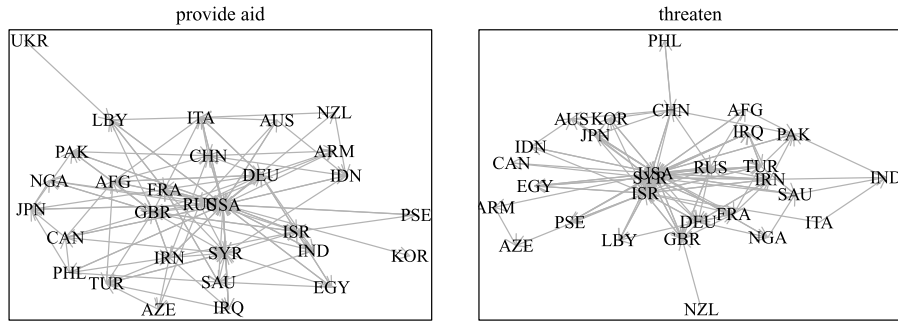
provide aid

UKR
LBY
ITA
AUS
NZL
PAK
CHN
ARM
DEU
IDN
NGA
AFG
FRA
JPN
GBR
RUS
USA
PSE
CAN
ISR
SYR
IND
KOR
IRN
PHL
TUR
SAU
EGY
AZE
IRQ

threaten

PHL
CHN
AFG
AUS
KOR
IRQ
PAK
JPN
IDN
CAN
RUS
TUR
USA
SYR
IRN
IND
EGY
ISR
SAU
ARM
DEU
FRA
ITA
PSE
LBY
GBR
NGA
AZE
NZL